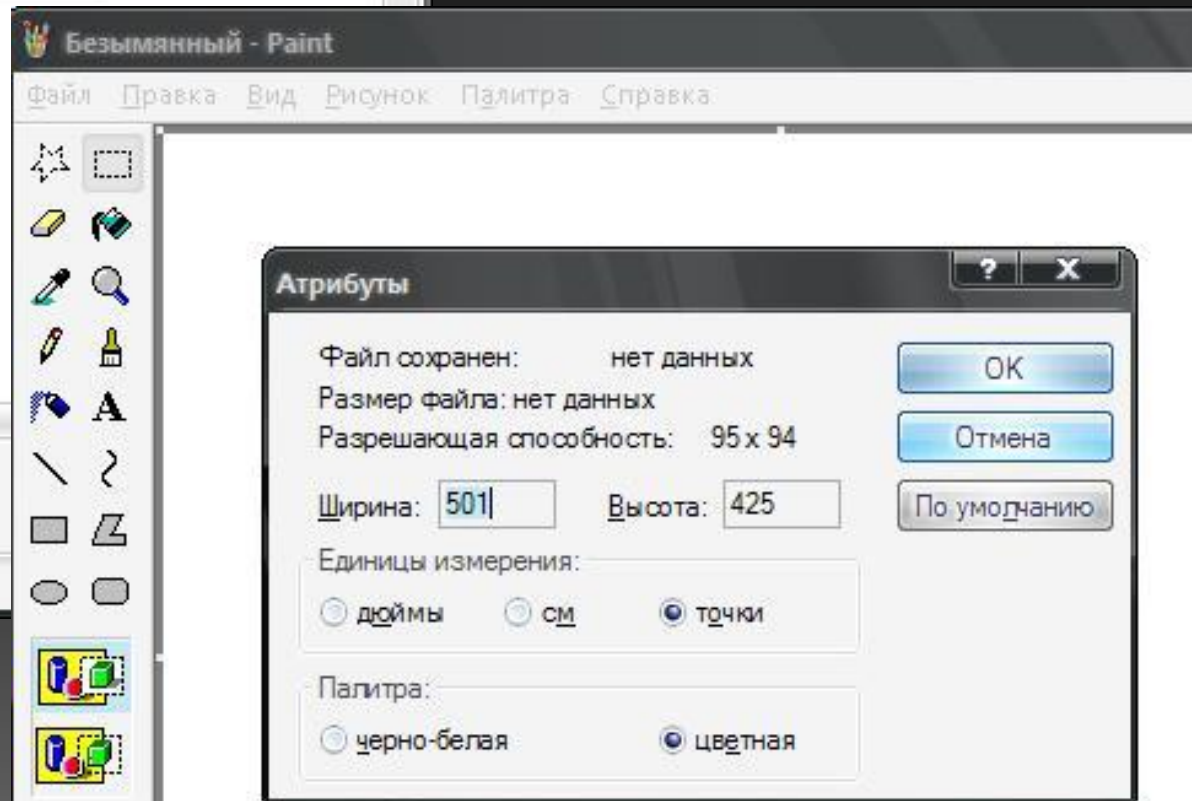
Безымянный - Paint

Файл Правка Вид Рисунок Палитра Справка

Атрибуты

? X

Файл сохранен: нет данных
Размер файла: нет данных
Разрешающая способность: 95 x 94

OK

Отмена

По умолчанию

Ширина: 501 Высота: 425

Единицы измерения:

дюймы см точки

Палитра:

черно-белая цветная